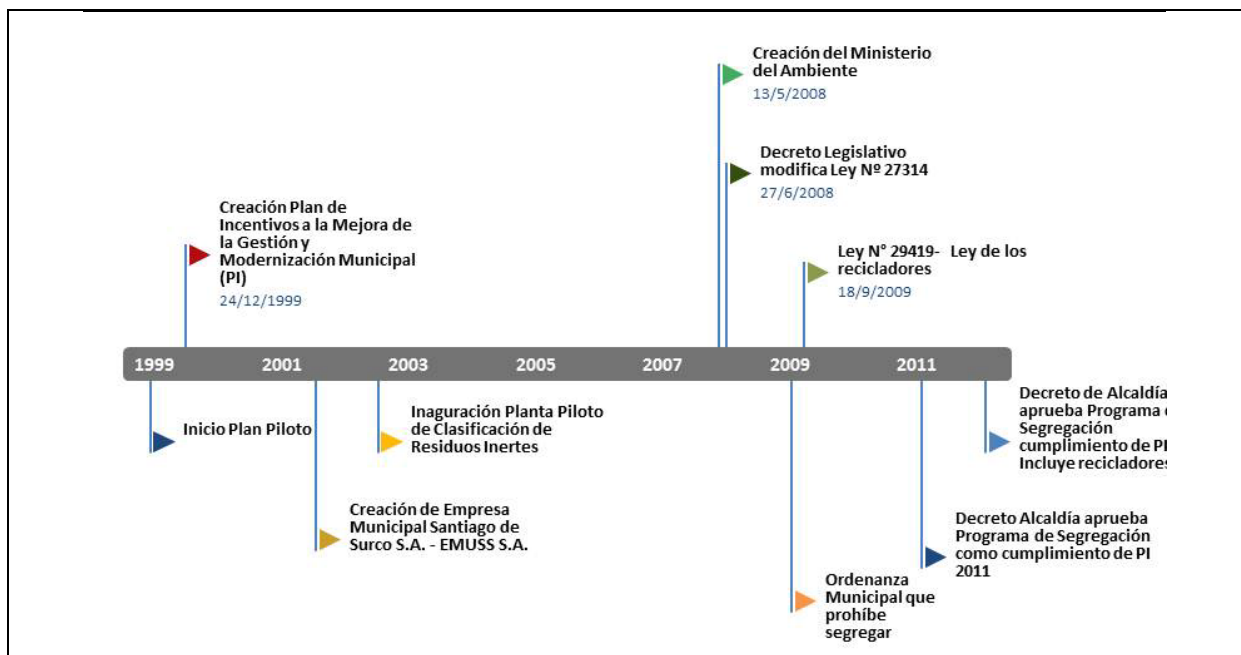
Creación del Ministerio del Ambiente
13/5/2008

Decreto Legislativo modifica Ley Nº 27314
27/6/2008

Creación Plan de Incentivos a la Mejora de la Gestión y Modernización Municipal (PI)
24/12/1999

Ley N° 29419- Ley de los recicladores
18/9/2009

1999 2001 2003 2005 2007 2009 2011

Inicio Plan Piloto

Inaguración Planta Piloto de Clasificación de Residuos Inertes

Creación de Empresa Municipal Santiago de Surco S.A. - EMUSS S.A.

Decreto de Alcaldía aprueba Programa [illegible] Segregación cumplimiento de P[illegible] Incluye recicladore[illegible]

Decreto Alcaldía aprueba Programa de Segregación como cumplimiento de PI 2011

Ordenanza Municipal que prohíbe segregar